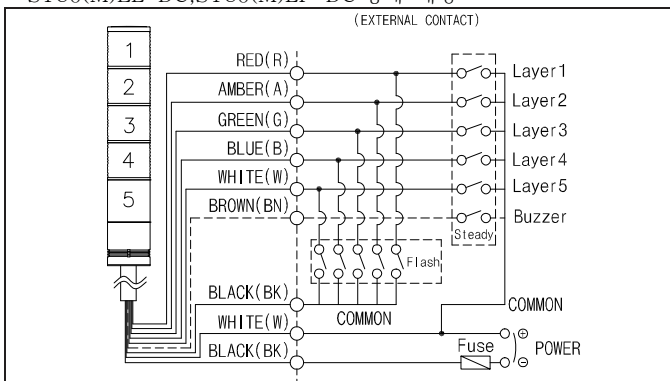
ST56(M)EL-BU,ST56(M)EF-BU 등에 해당

(EXTERNAL CONTACT)

1
2
3
4
5

RED(R)
AMBER(A)
GREEN(G)
BLUE(B)
WHITE(W)
BROWN(BN)

Layer1
Layer2
Layer3
Layer4
Layer5
Buzzer
Steady

Flash

BLACK(BK)
WHITE(W)
BLACK(BK)

COMMON
COMMON

Fuse
$\oplus$
$\ominus$
POWER